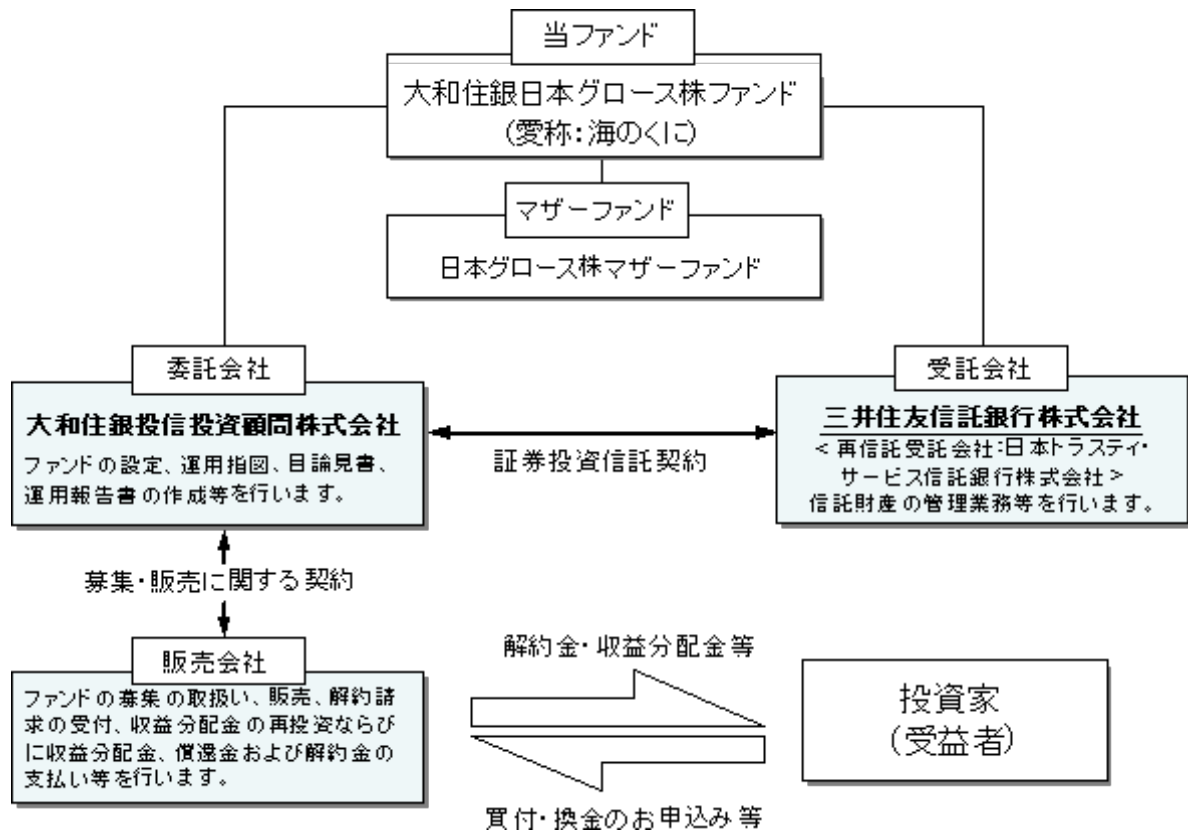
当ファンド

大和住銀日本グロース株ファンド
(愛称:海のくに)

マザーファンド

日本グロース株マザーファンド

委託会社

大和住銀投信投資顧問株式会社
ファンドの設定、運用指図、目論見書、運用報告書の作成等を行います。

証券投資信託契約

受託会社

三井住友信託銀行株式会社
<再信託受託会社:日本トラスティ・サービス信託銀行株式会社>
信託財産の管理業務等を行います。

募集・販売に関する契約

販売会社

ファンドの募集の取扱い、販売、解約請求の受付、収益分配金の再投資ならびに収益分配金、償還金および解約金の支払い等を行います。

解約金・収益分配金等

買付・換金のお申込み等

投資家
(受益者)